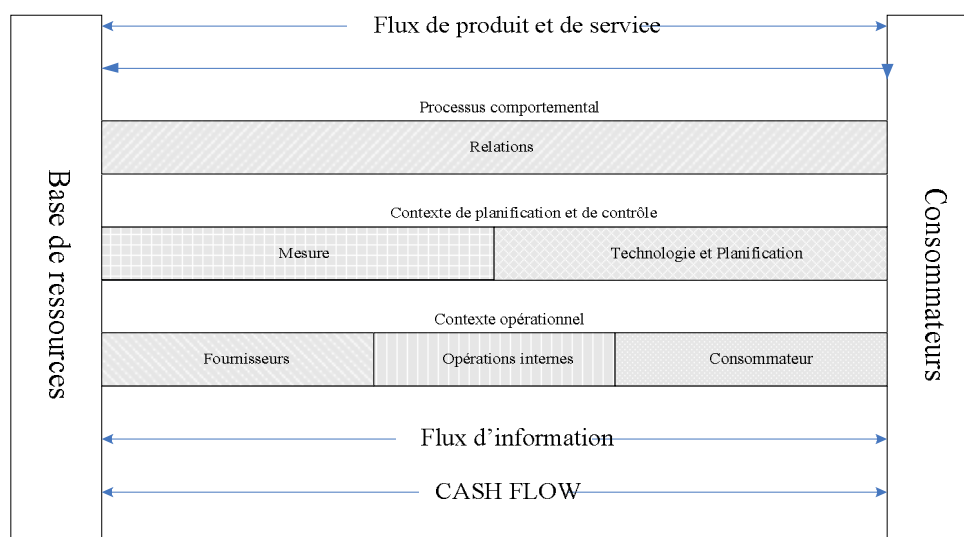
Base de ressources

Flux de produit et de service

Processus comportemental

Relations

Contexte de planification et de contrôle

Mesure

Technologie et Planification

Contexte opérationnel

Fournisseurs

Opérations internes

Consommateur

Flux d’information

CASH FLOW

Consommateurs